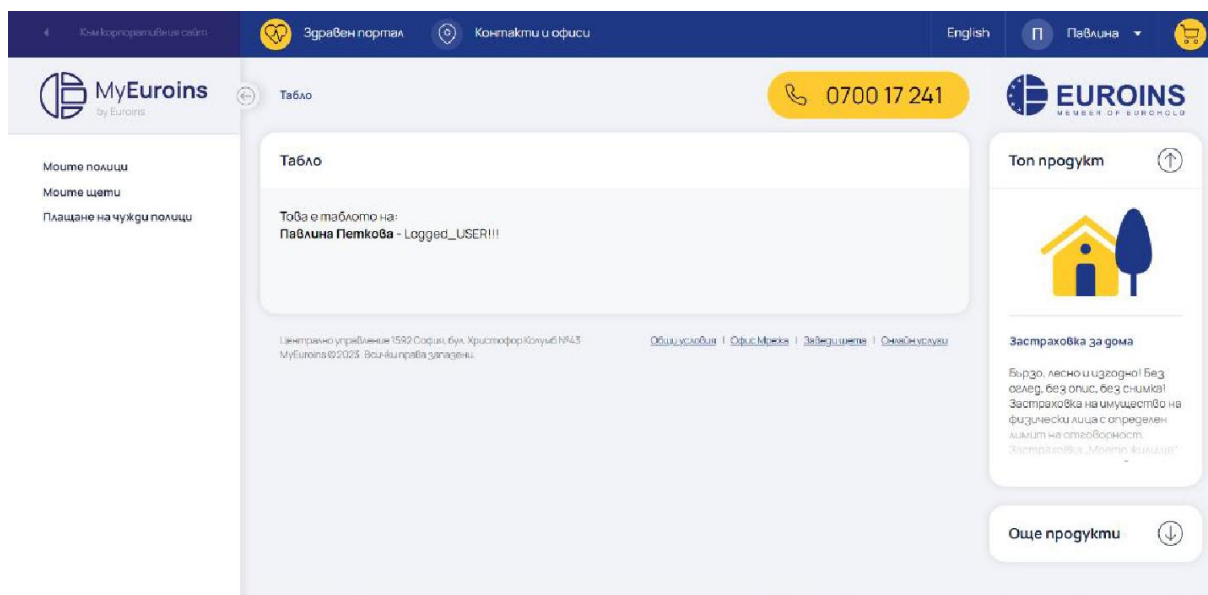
Към корпоративния сайт
Здравен портал
Контакти и офиси
English
П Павлина

MyEuroins
by Euroins

Табло

0700 17 241

EUROINS
MEMBER OF EUROHOLD

Моите полици
Моите щети
Плащане на чужди полици

Табло

Това е таблото на:
Павлина Петкова - Logged_USER!!!

Централно управление 1592 София, бул. Христофор Колумб №43
MyEuroins ©2023. Всички права запазени.

Общи условия | Офис Мрежа | Заведи щета | Онлайн услуги

Топ продукт

Застраховка за дома

Бързо, лесно и изгодно! Без оглед, без опис, без снимки! Застраховка на имущество на физически лица с определен лимит на отговорност. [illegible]

Още продукти